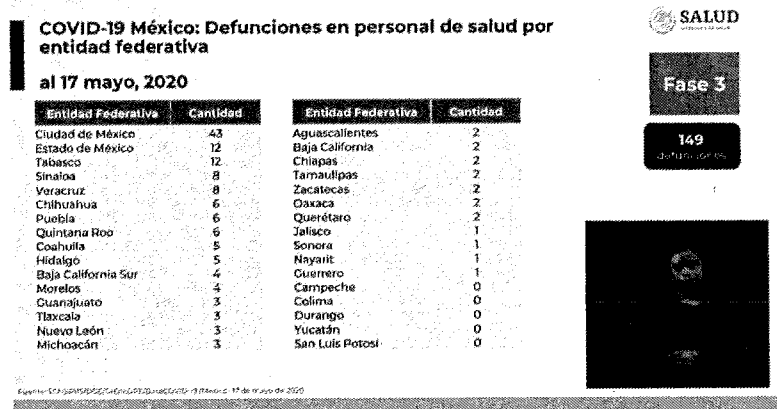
COVID-19 México: Defunciones en personal de salud por entidad federativa

al 17 mayo, 2020

SALUD

| Entidad Federativa | Cantidad |
|---|---|
| Ciudad de México | 43 |
| Estado de México | 12 |
| Tabasco | 12 |
| Sinaloa | 8 |
| Veracruz | 8 |
| Chihuahua | 6 |
| Puebla | 6 |
| Quintana Roo | 6 |
| Coahuila | 5 |
| Hidalgo | 5 |
| Baja California Sur | 4 |
| Morelos | 4 |
| Guanajuato | 3 |
| Tlaxcala | 3 |
| Nuevo León | 3 |
| Michoacán | 3 |

| Entidad Federativa | Cantidad |
|---|---|
| Aguascalientes | 2 |
| Baja California | 2 |
| Chiapas | 2 |
| Tamaulipas | 2 |
| Zacatecas | 2 |
| Oaxaca | 2 |
| Querétaro | 2 |
| Jalisco | 1 |
| Sonora | 1 |
| Nayarit | 1 |
| Guerrero | 1 |
| Campeche | 0 |
| Colima | 0 |
| Durango | 0 |
| Yucatán | 0 |
| San Luis Potosí | 0 |

Fase 3

149
defunciones

Fuente: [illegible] 17 de mayo de 2020